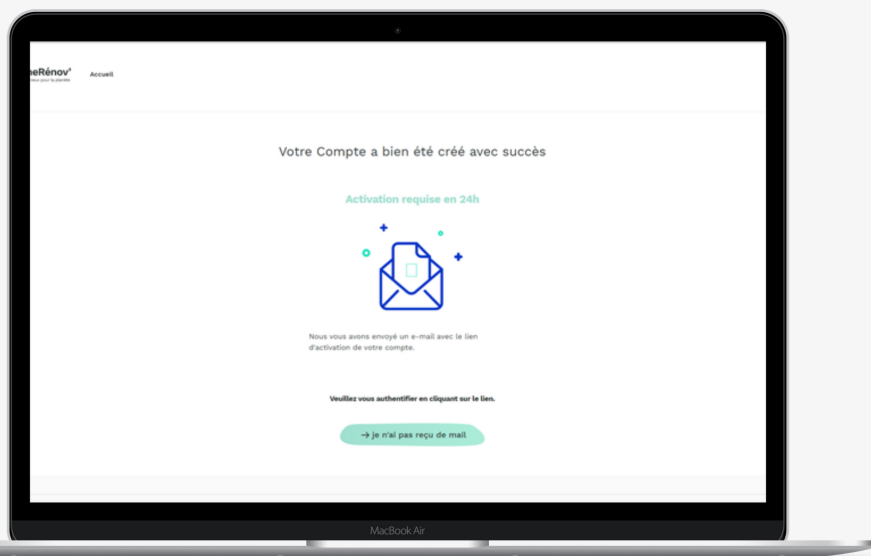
eRénov' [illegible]

Accueil

Votre Compte a bien été créé avec succès

Activation requise en 24h

Nous vous avons envoyé un e-mail avec le lien d'activation de votre compte.

Veuillez vous authentifier en cliquant sur le lien.

→ je n'ai pas reçu de mail

MacBook Air